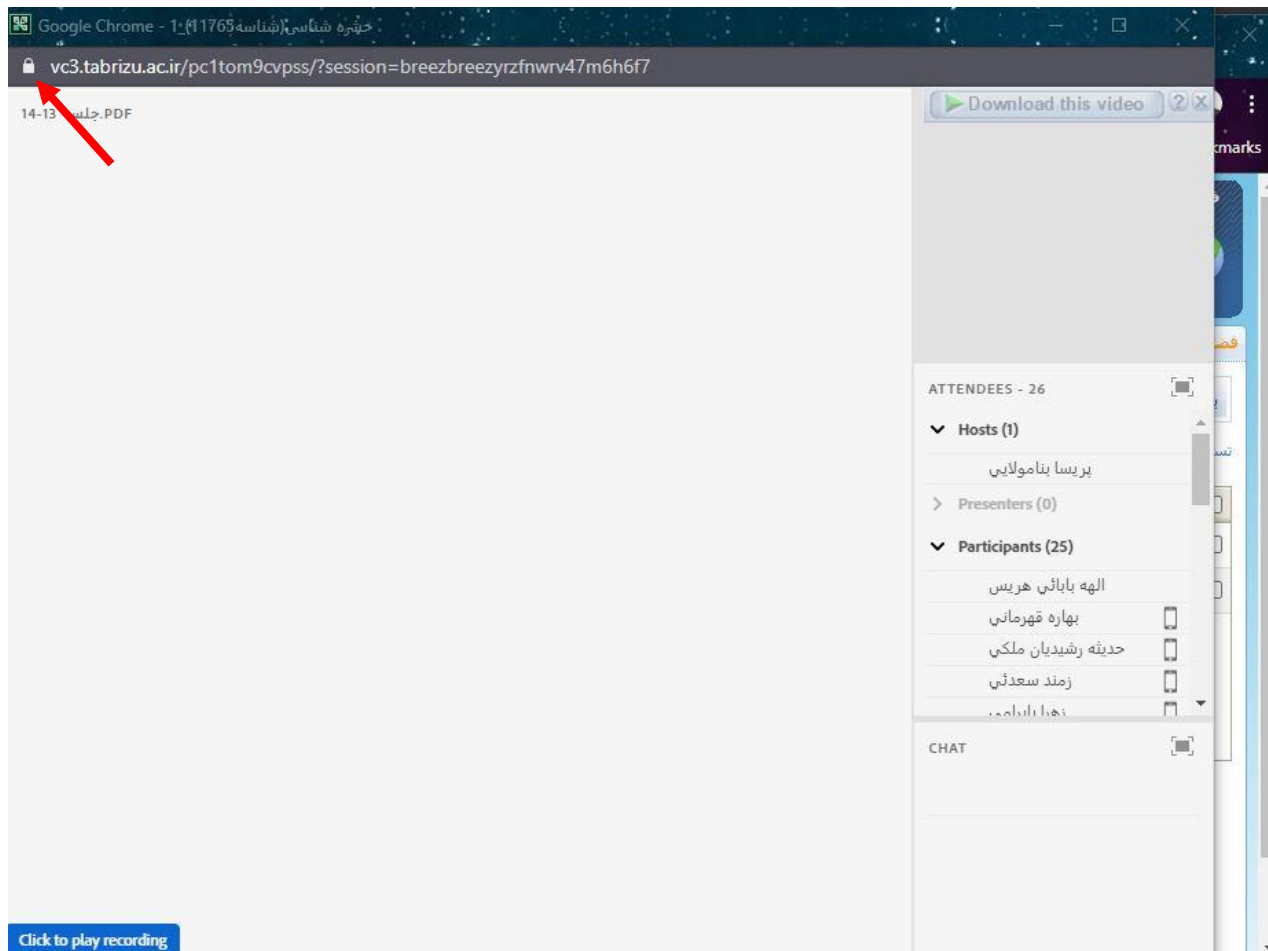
Google Chrome - 1-(11765شناسه)حشره شناسي

vc3.tabrizu.ac.ir/pc1tom9cvpss/?session=breezbreezyrzfnwrv47m6h6f7

14-13 جلسه.PDF

Download this video

kmarks

ATTENDEES - 26

Hosts (1)

پريسا بناملايي

Presenters (0)

Participants (25)

الهه باباني هريس

بهاره قهرماني

حديثه رشيديان ملكي

زمند سعدئي

زهرا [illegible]

CHAT

Click to play recording